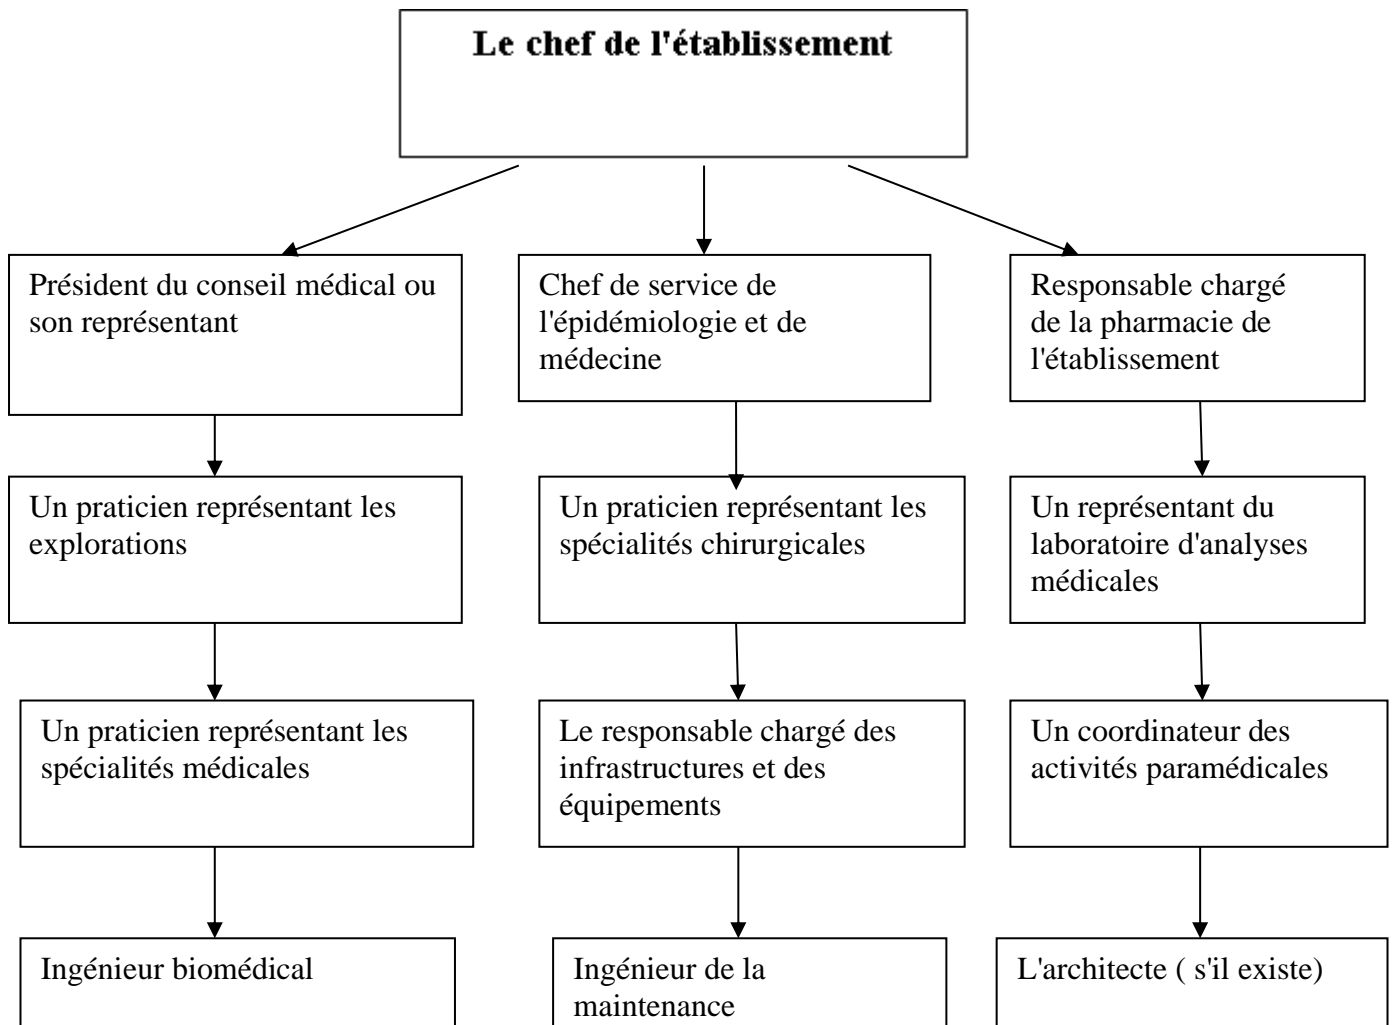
Le chef de l'établissement

Président du conseil médical ou son représentant

Un praticien représentant les explorations

Un praticien représentant les spécialités médicales

Ingénieur biomédical

Chef de service de l'épidémiologie et de médecine

Un praticien représentant les spécialités chirurgicales

Le responsable chargé des infrastructures et des équipements

Ingénieur de la maintenance

Responsable chargé de la pharmacie de l'établissement

Un représentant du laboratoire d'analyses médicales

Un coordinateur des activités paramédicales

L'architecte ( s'il existe)